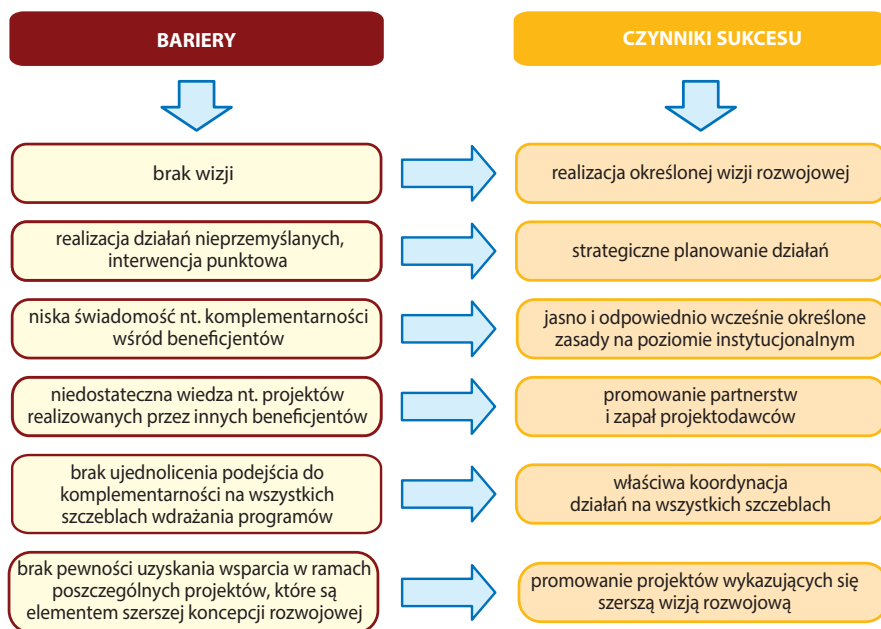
BARIERY

CZYNNIKI SUKCESU

brak wizji

realizacja określonej wizji rozwojowej

realizacja działań nieprzemyślanych, interwencja punktowa

strategiczne planowanie działań

niska świadomość nt. komplementarności wśród beneficjentów

jasno i odpowiednio wcześnie określone zasady na poziomie instytucjonalnym

niedostateczna wiedza nt. projektów realizowanych przez innych beneficjentów

promowanie partnerstw i zapał projektodawców

brak ujednolicenia podejścia do komplementarności na wszystkich szczeblach wdrażania programów

właściwa koordynacja działań na wszystkich szczeblach

brak pewności uzyskania wsparcia w ramach poszczególnych projektów, które są elementem szerszej koncepcji rozwojowej

promowanie projektów wykazujących się szerszą wizją rozwojową